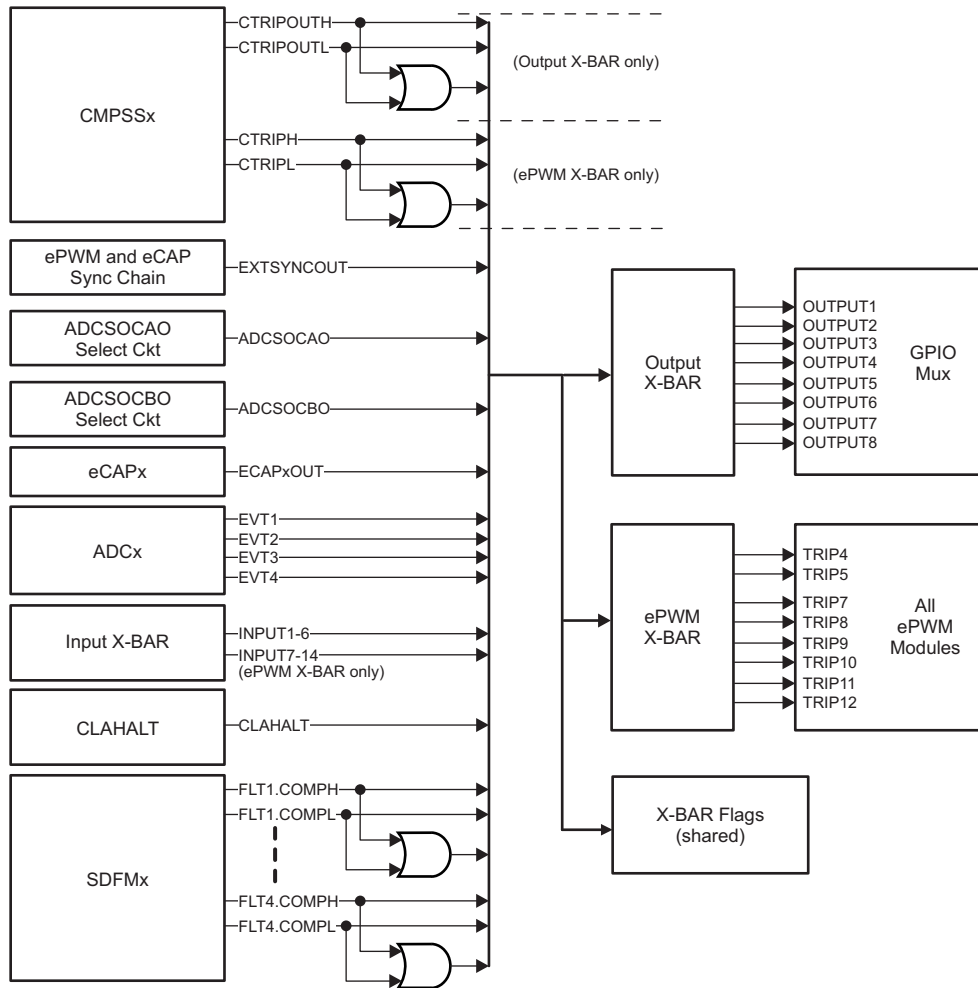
CMPSSx
CTRIPOUTH
CTRIPOUTL
(Output X-BAR only)
CTRIPH
CTRIPL
(ePWM X-BAR only)

ePWM and eCAP Sync Chain
EXTSYNCOUT

ADCSOCAO Select Ckt
ADCSOCAO

ADCSOCBO Select Ckt
ADCSOCBO

eCAPx
ECAPxOUT

ADCx
EVT1
EVT2
EVT3
EVT4

Input X-BAR
INPUT1-6
INPUT7-14 (ePWM X-BAR only)

CLAHALT
CLAHALT

SDFMx
FLT1.COMPH
FLT1.COMPL
FLT4.COMPH
FLT4.COMPL

Output X-BAR
OUTPUT1
OUTPUT2
OUTPUT3
OUTPUT4
OUTPUT5
OUTPUT6
OUTPUT7
OUTPUT8
GPIO Mux

ePWM X-BAR
TRIP4
TRIP5
TRIP7
TRIP8
TRIP9
TRIP10
TRIP11
TRIP12
All ePWM Modules

X-BAR Flags (shared)